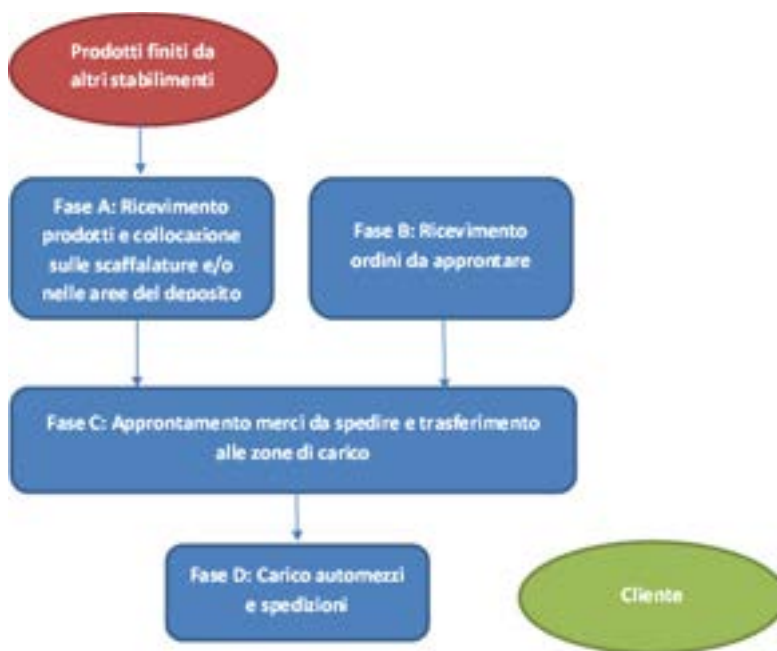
Prodotti finiti da altri stabilimenti

Fase A: Ricevimento prodotti e collocazione sulle scaffalature e/o nelle aree del deposito

Fase B: Ricevimento ordini da approntare

Fase C: Approntamento merci da spedire e trasferimento alle zone di carico

Fase D: Carico automezzi e spedizioni

Cliente